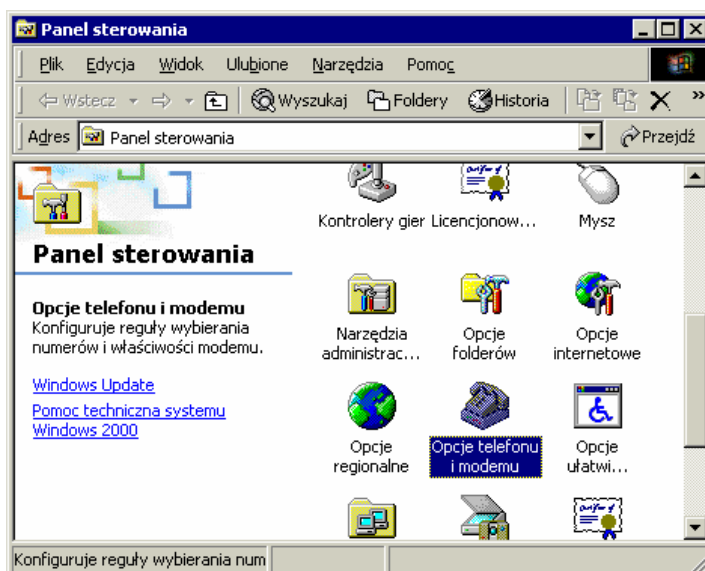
Panel sterowania

Plik Edycja Widok Ulubione Narzędzia Pomoc

Wstecz Wyszukaj Foldery Historia

Adres Panel sterowania Przejdź

Panel sterowania

Opcje telefonu i modemu
Konfiguruje reguły wybierania numerów i właściwości modemu.

Windows Update

Pomoc techniczna systemu Windows 2000

Kontrolery gier Licencjonow... Mysz

Narzędzia administrac... Opcje folderów Opcje internetowe

Opcje regionalne Opcje telefonu i modemu Opcje ułatwi...

Konfiguruje reguły wybierania num